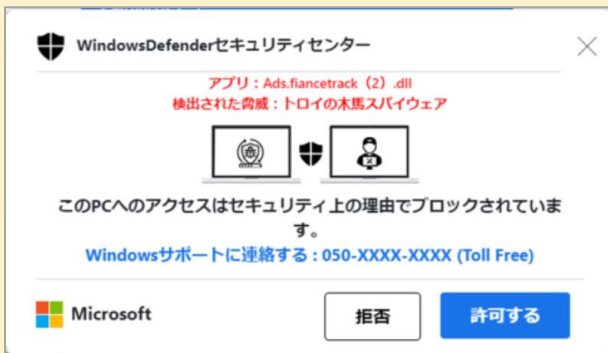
WindowsDefenderセキュリティセンター

アプリ：Ads.fiancetrack（2）.dll
検出された脅威：トロイの木馬スパイウェア

このPCへのアクセスはセキュリティ上の理由でブロックされています。

Windowsサポートに連絡する：050-XXXX-XXXX (Toll Free)

Microsoft

拒否

許可する